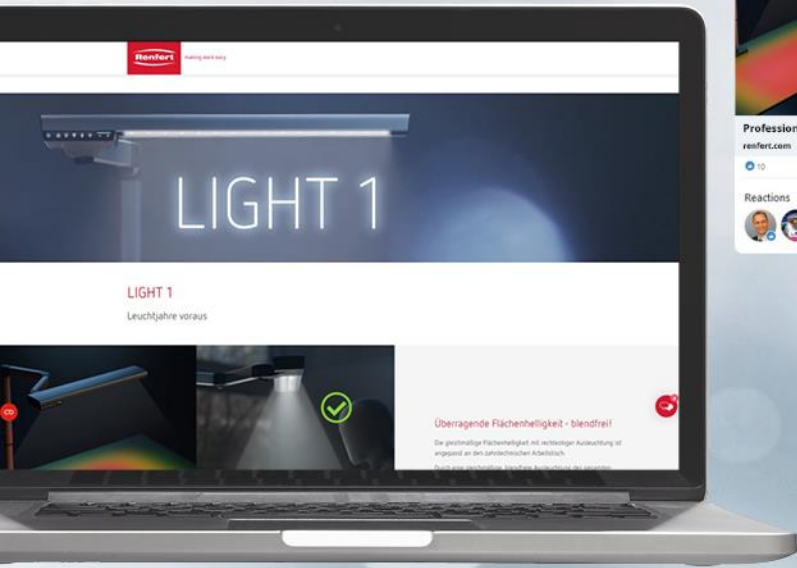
Renfert making work easy

LIGHT 1

LIGHT 1

Leuchtjahre voraus

Überragende Flächenhelligkeit - blendfrei!

Die gleichmäßige Flächenhelligkeit mit rechteckiger Ausleuchtung ist angepasst an den zahntechnischen Arbeitstisch.

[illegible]

Profession

renfert.com

10

Reactions